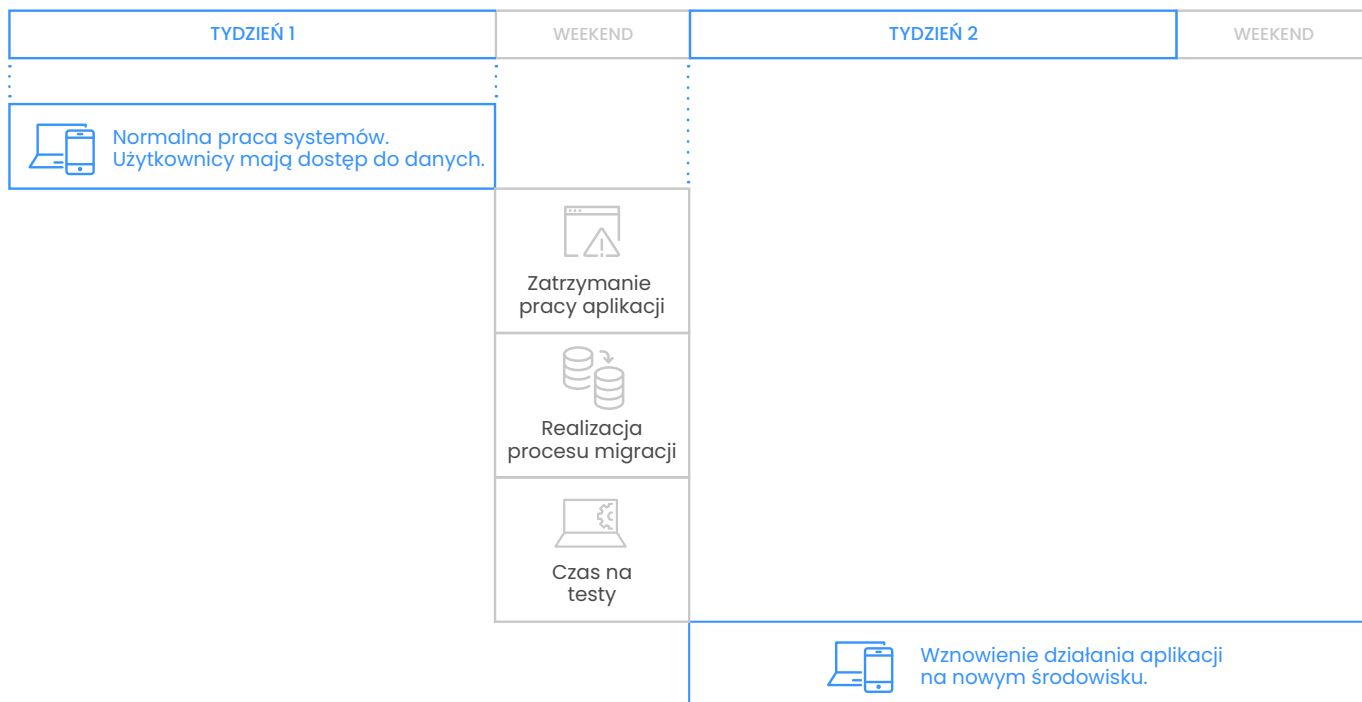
TYDZIEŃ 1

WEEKEND

TYDZIEŃ 2

WEEKEND

Normalna praca systemów. Użytkownicy mają dostęp do danych.

Zatrzymanie pracy aplikacji

Realizacja procesu migracji

Czas na testy

Wznowienie działania aplikacji na nowym środowisku.